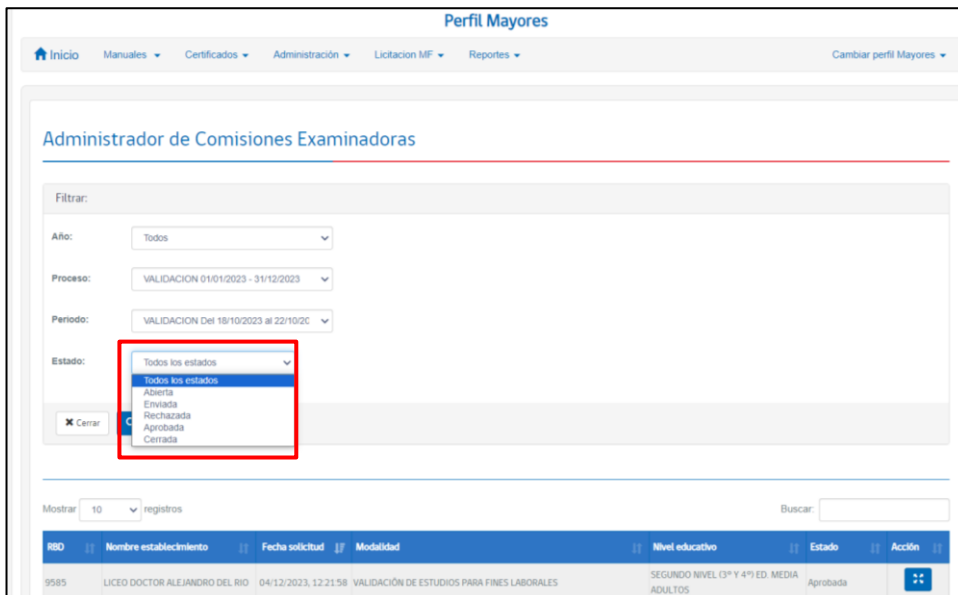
Perfil Mayores

Inicio Manuales Certificados Administración Licitacion MF Reportes Cambiar perfil Mayores

Administrador de Comisiones Examinadoras

Filtrar:

Año: Todos

Proceso: VALIDACION 01/01/2023 - 31/12/2023

Periodo: VALIDACION Del 18/10/2023 al 22/10/20

Estado: Todos los estados

Todos los estados
Abierta
Enviada
Rechazada
Aprobada
Cerrada

Cerrar

Mostrar 10 registros

Buscar:

| RBD | Nombre establecimiento | Fecha solicitud | Modalidad | Nivel educativo | Estado | Acción |
|---|---|---|---|---|---|---|
| 9585 | LICEO DOCTOR ALEJANDRO DEL RIO | 04/12/2023, 12:21:58 | VALIDACIÓN DE ESTUDIOS PARA FINES LABORALES | SEGUNDO NIVEL (3º Y 4º) ED. MEDIA ADULTOS | Aprobada | |